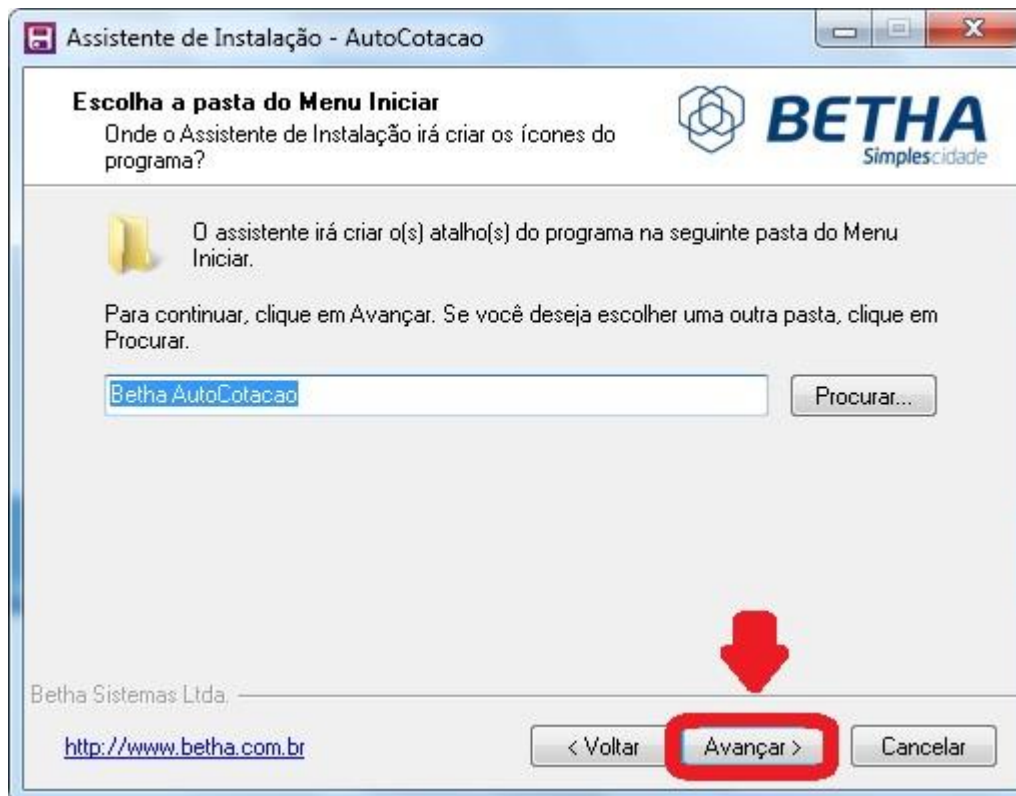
Assistente de Instalação - AutoCotacao

Escolha a pasta do Menu Iniciar
Onde o Assistente de Instalação irá criar os ícones do programa?

BETHA
Simplescidade

O assistente irá criar o(s) atalho(s) do programa na seguinte pasta do Menu Iniciar.

Para continuar, clique em Avançar. Se você deseja escolher uma outra pasta, clique em Procurar.

Betha AutoCotacao

Procurar...

Betha Sistemas Ltda.

http://www.betha.com.br

< Voltar

Avançar >

Cancelar